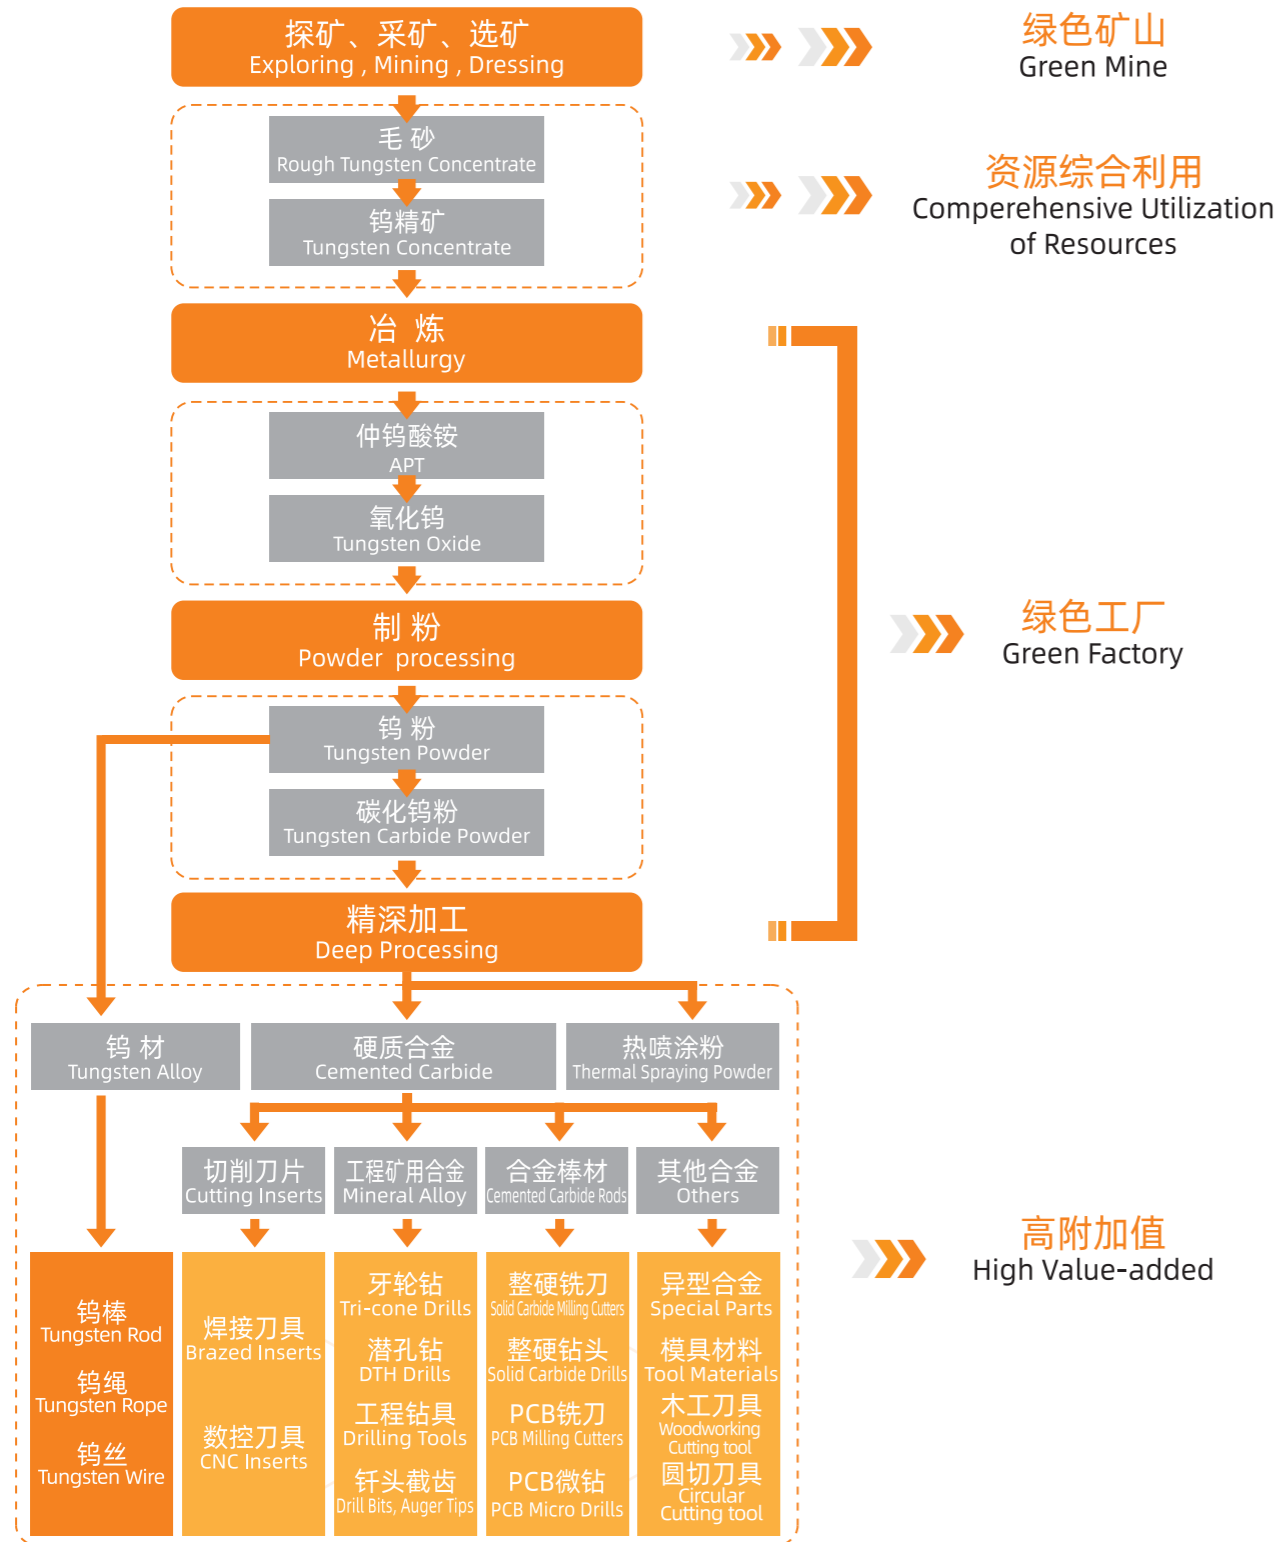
探矿、采矿、选矿
Exploring , Mining , Dressing

绿色矿山
Green Mine

毛 砂
Rough Tungsten Concentrate

钨精矿
Tungsten Concentrate

资源综合利用
Comperehensive Utilization of Resources

冶 炼
Metallurgy

仲钨酸铵
APT

氧化钨
Tungsten Oxide

制 粉
Powder processing

绿色工厂
Green Factory

钨 粉
Tungsten Powder

碳化钨粉
Tungsten Carbide Powder

精深加工
Deep Processing

钨 材
Tungsten Alloy

硬质合金
Cemented Carbide

热喷涂粉
Thermal Spraying Powder

切削刀片
Cutting Inserts

工程矿用合金
Mineral Alloy

合金棒材
Cemented Carbide Rods

其他合金
Others

高附加值
High Value-added

钨棒
Tungsten Rod
钨绳
Tungsten Rope
钨丝
Tungsten Wire

焊接刀具
Brazed Inserts
数控刀具
CNC Inserts

牙轮钻
Tri-cone Drills
潜孔钻
DTH Drills
工程钻具
Drilling Tools
钎头截齿
Drill Bits, Auger Tips

整硬铣刀
Solid Carbide Milling Cutters
整硬钻头
Solid Carbide Drills
PCB铣刀
PCB Milling Cutters
PCB微钻
PCB Micro Drills

异型合金
Special Parts
模具材料
Tool Materials
木工刀具
Woodworking Cutting tool
圆切刀具
Circular Cutting tool